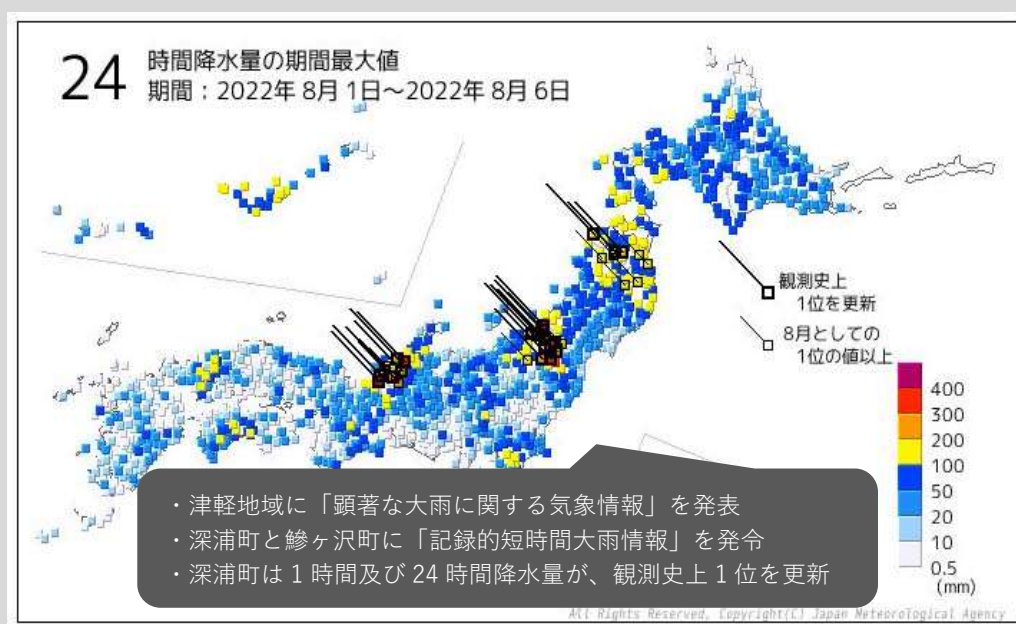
24 時間降水量の期間最大値
期間：2022年 8月 1日～2022年 8月 6日

観測史上
1位を更新

8月としての
1位の値以上

400
300
200
100
50
20
10
0.5
(mm)

・津軽地域に「顕著な大雨に関する気象情報」を発表
・深浦町と鰺ヶ沢町に「記録的短時間大雨情報」を発令
・深浦町は 1 時間及び 24 時間降水量が、観測史上 1 位を更新

All Rights Reserved, Copyright(C) Japan Meteorological Agency